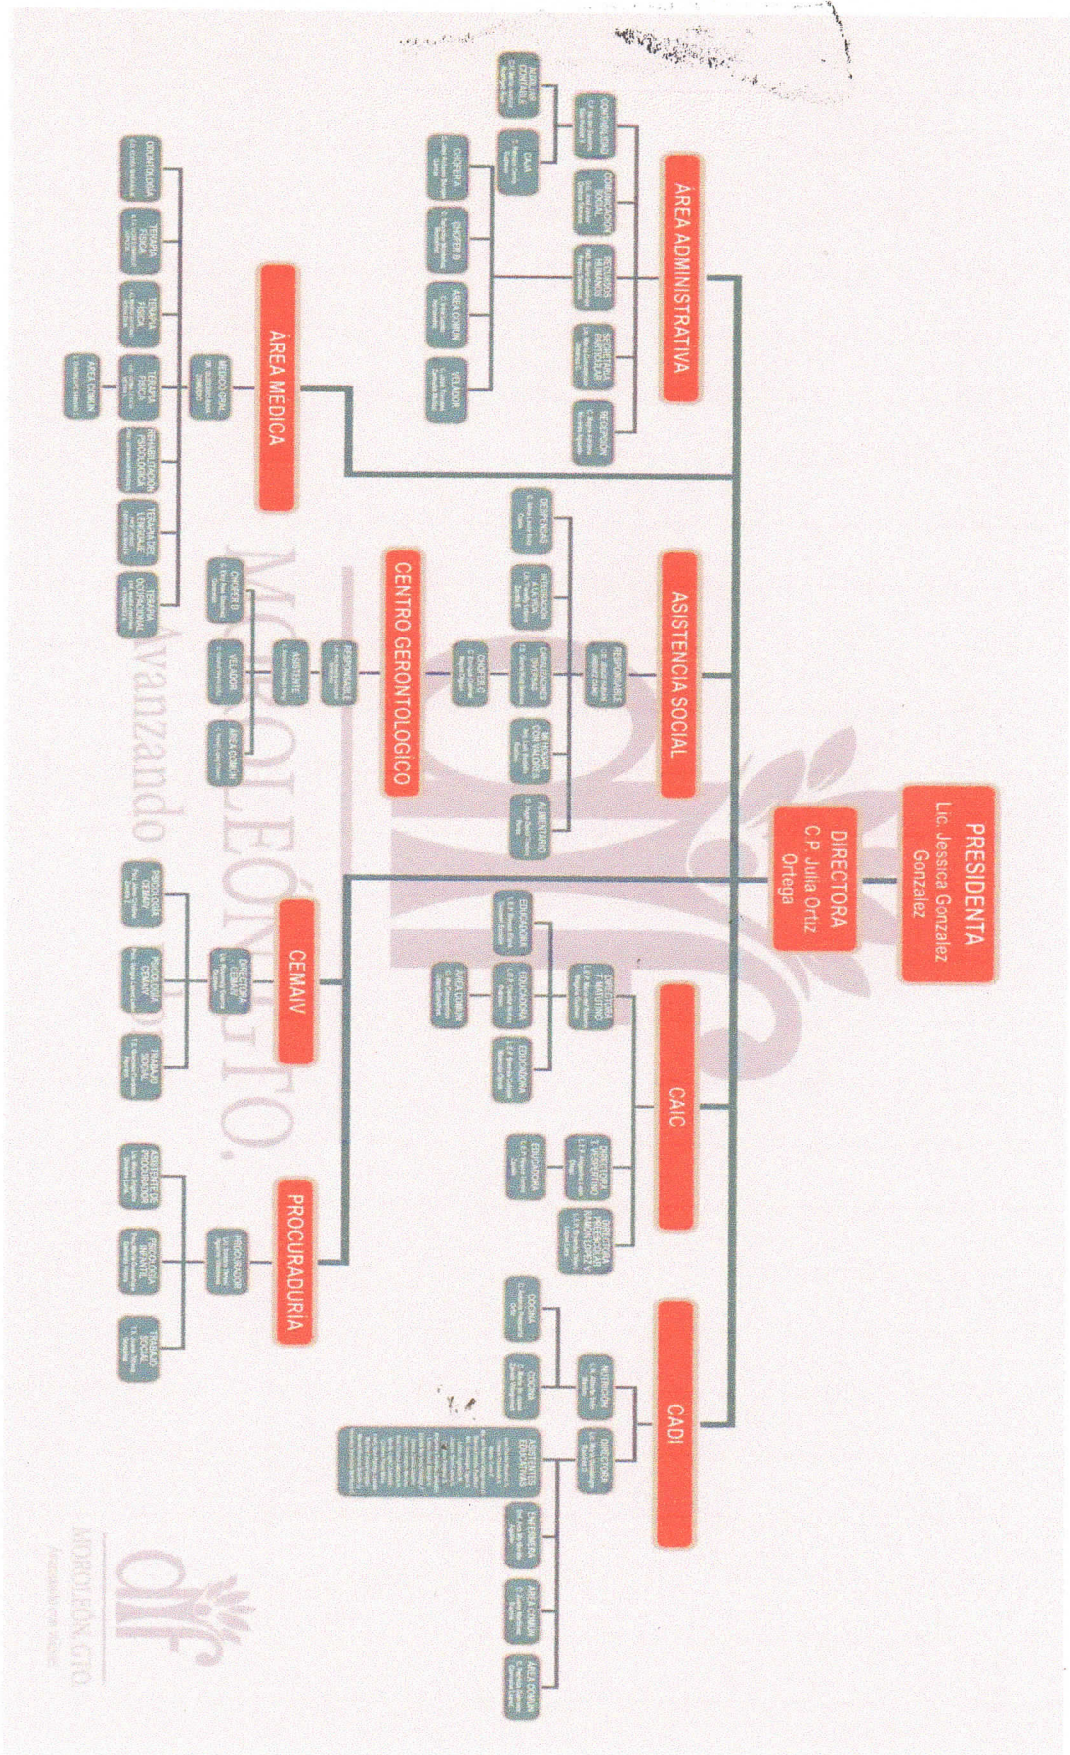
PRESIDENTA
Lic. Jessica Gonzalez Gonzalez

DIRECTORA
C.P. Julia Ortiz Ortega

ÁREA ADMINISTRATIVA

CONTABILIDAD

COMUNICACIÓN SOCIAL

RECURSOS HUMANOS

SECRETARIA PARTICULAR

RECEPCIÓN

AUXILIAR CONTABLE

CAAI

CHOFERA

CHOFER B

ÁREA COMÚN

VELADOR

ÁREA MEDICA

MEDICO GRAL.

ODONTOLOGÍA

TERAPIA FÍSICA

TERAPIA FÍSICA

TERAPIA FÍSICA

PSICOLOGÍA

TERAPIA DE LENGUAJE

TERAPIA OCUPACIONAL

ÁREA COMÚN

ASISTENCIA SOCIAL

RESPONSABLE

DESPENSAS

APOYOS

GRUPOS

COMUNIDADES

VOLUNTARIADO

CENTRO GERONTOLOGICO

RESPONSABLE

ASISTENTE

CHOFER

VELADOR

ÁREA COMÚN

CEMAIV

DIRECTORA CEMAIV

PSICOLOGÍA CEMAIV

PSICOLOGÍA CEMAIV

TRABAJO SOCIAL

CAIC

DIRECTORA T. MATUTINO

EDUCADORA

EDUCADORA

EDUCADORA

EDUCADORA

ÁREA COMÚN

DIRECTORA T. VESPERTINO

EDUCADORA

DIRECTORA

PROCURADURIA

PROCURADOR

ASISTENTE PROCURADOR

PSICOLOGÍA INFANTIL

TRABAJO SOCIAL

CADI

NUTRICIÓN

DIRECTORA

COCINA

COCINA

ASISTENTES EDUCATIVAS

ENFERMERA

PSICOLOGÍA

ÁREA COMÚN

MOROLEÓN GTO.
Avanzando

dif
MOROLEÓN, GTO.